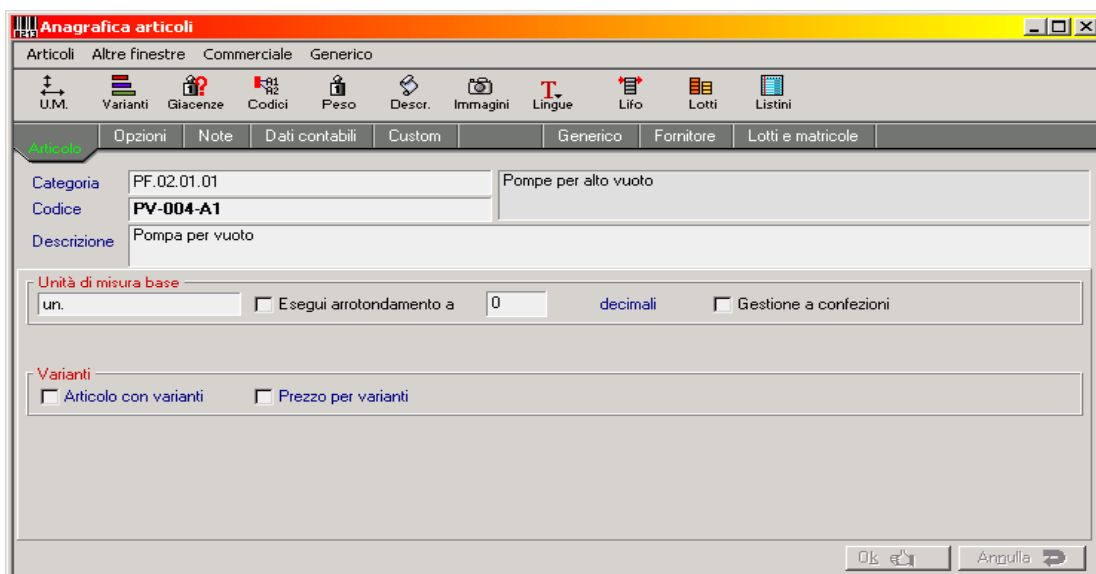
Anagrafica articoli

Articoli Altre finestre Commerciale Generico

U.M. Varianti Giacenze Codici Peso Descr. Immagini Lingue Lifo Lotti Listini

Articolo Opzioni Note Dati contabili Custom Generico Fornitore Lotti e matricole

Categoria PF.02.01.01 Pompe per alto vuoto
Codice PV-004-A1
Descrizione Pompa per vuoto

Unità di misura base
un. Esegui arrotondamento a 0 decimali Gestione a confezioni

Varianti
Articolo con varianti Prezzo per varianti

Ok Annulla